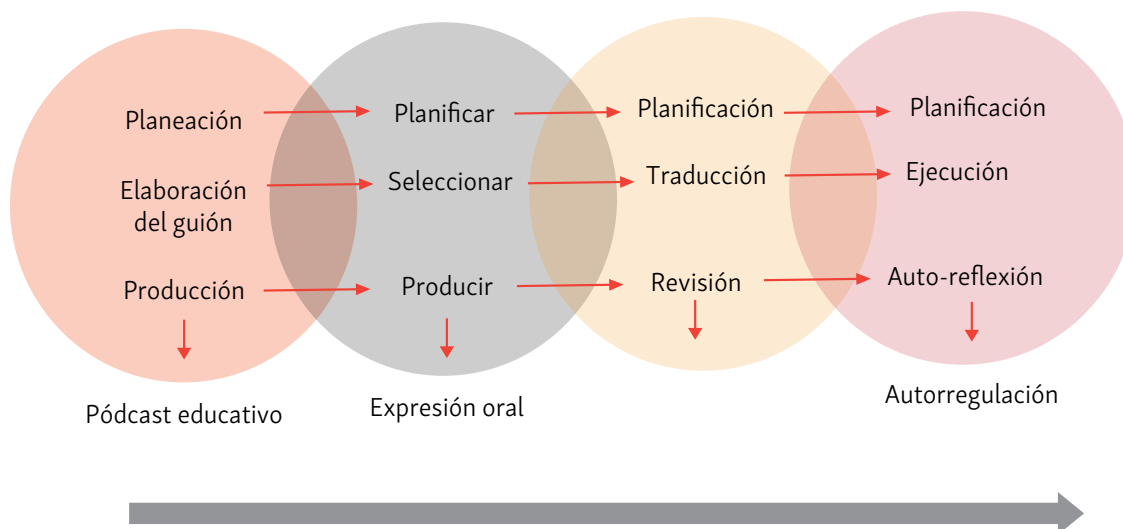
Planeación
Planificar
Planificación
Planificación

Elaboración del guión
Seleccionar
Traducción
Ejecución

Producción
Producir
Revisión
Auto-reflexión

Pódcast educativo
Expresión oral
Autorregulación